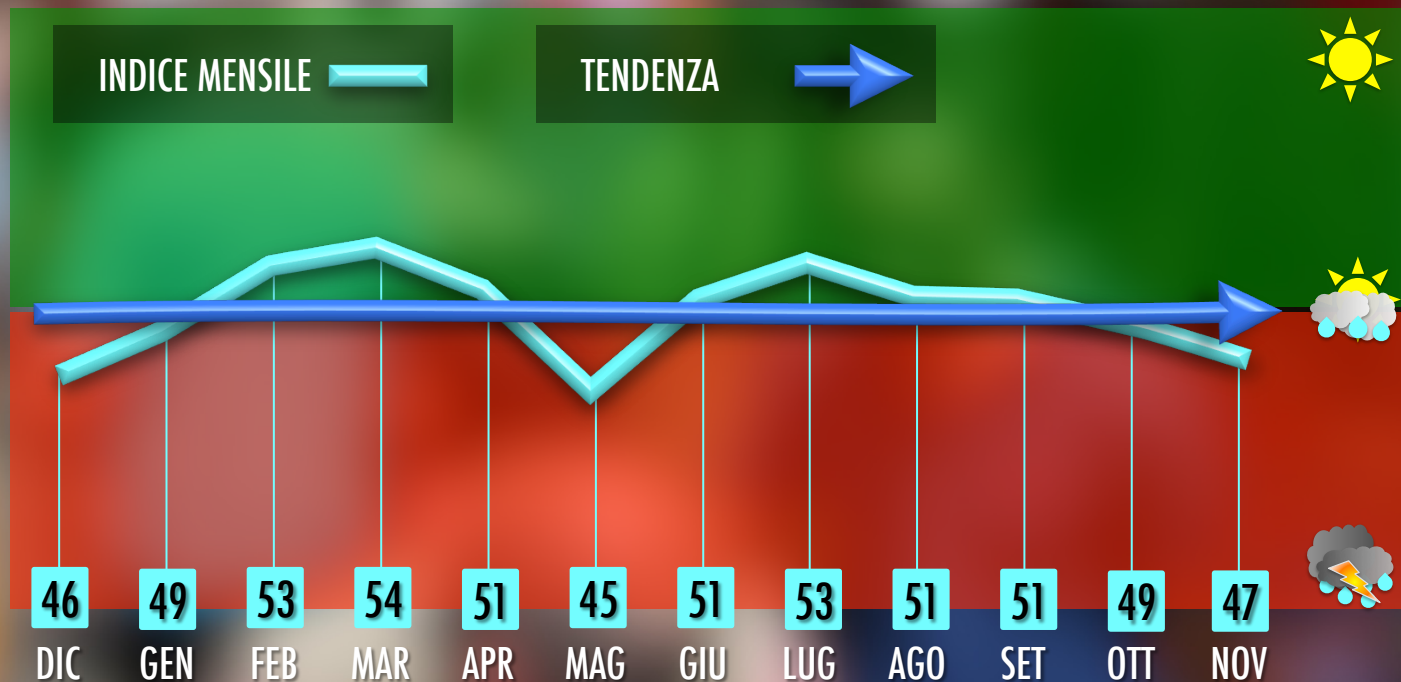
INDICE MENSILE

TENDENZA

| 46 | 49 | 53 | 54 | 51 | 45 | 51 | 53 | 51 | 51 | 49 | 47 |
|---|---|---|---|---|---|---|---|---|---|---|---|
| DIC | GEN | FEB | MAR | APR | MAG | GIU | LUG | AGO | SET | OTT | NOV |